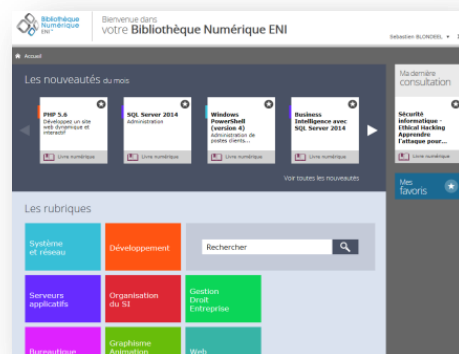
Bibliothèque Numérique ENI

Bienvenue dans votre Bibliothèque Numérique ENI

Sebastien BLONDEEL

Accueil

Les nouveautés du mois

PHP 5.6 Développez un site web dynamique et interactif

Livre numérique

SQL Server 2014 Administration

Livre numérique

Windows PowerShell (version 4) Administration de postes clients...

Livre numérique

Business Intelligence avec SQL Server 2014

Livre numérique

Voir toutes les nouveautés

Ma dernière consultation

Sécurité informatique - Ethical Hacking Apprendre l'attaque pour...

Livre numérique

Mes favoris

Les rubriques

Système et réseau

Développement

Rechercher

Serveurs applicatifs

Organisation du SI

Gestion Droit Entreprise

Bureautique

Graphisme Animation

Web